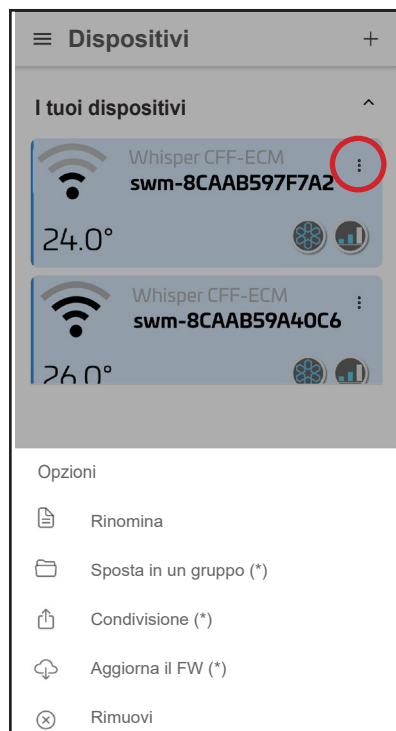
Dispositivi

+

I tuoi dispositivi

Whisper CFF-ECM
swm-8CAAB597F7A2

24.0°

Whisper CFF-ECM
swm-8CAAB59A40C6

26.0°

Opzioni

Rinomina

Sposta in un gruppo (*)

Condivisione (*)

Aggiorna il FW (*)

Rimuovi